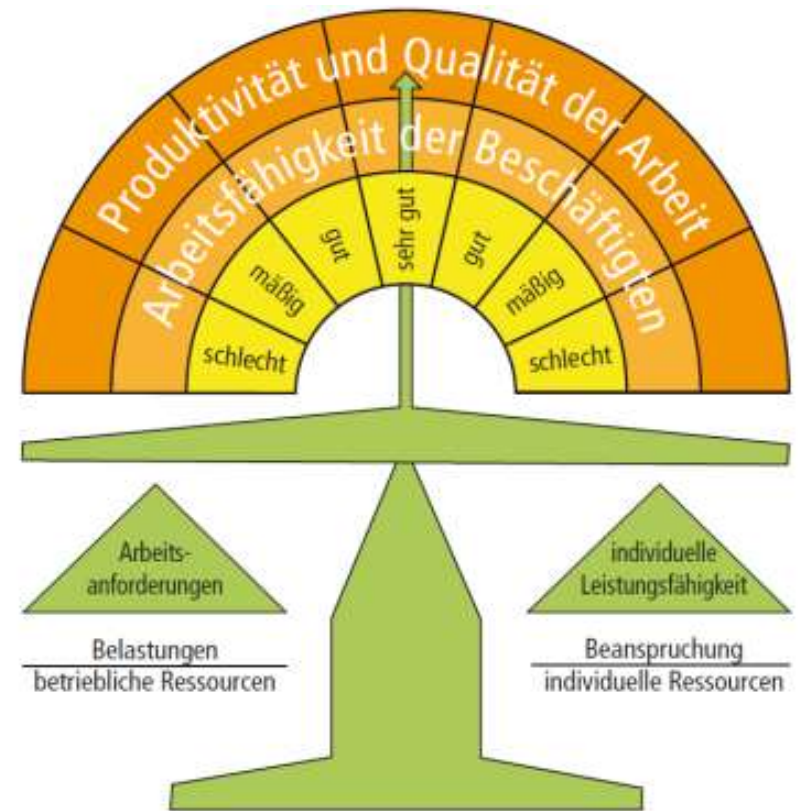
Produktivität und Qualität der Arbeit

Arbeitsfähigkeit der Beschäftigten

schlecht

mäßig

gut

sehr gut

gut

mäßig

schlecht

Arbeitsanforderungen

individuelle Leistungsfähigkeit

Belastungen
betriebliche Ressourcen

Beanspruchung
individuelle Ressourcen